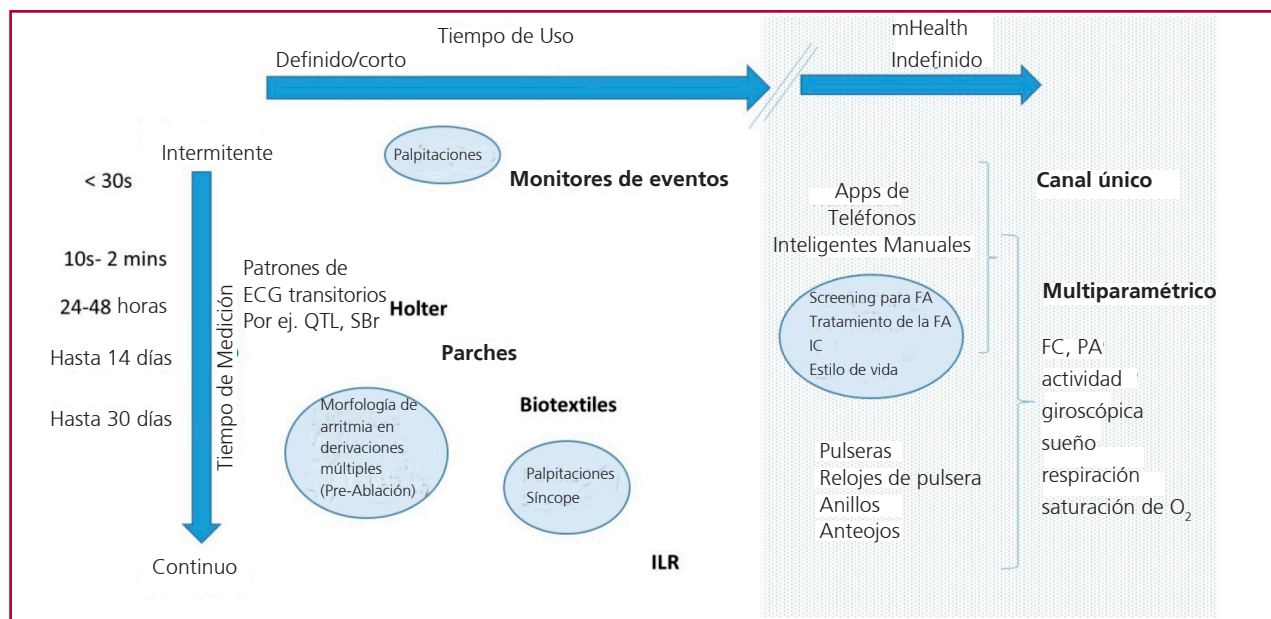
Tiempo de Uso

Definido/corto

mHealth
Indefinido

Intermitente

Palpitaciones

Monitores de eventos

< 30s

10s- 2 mins

24-48 horas

Hasta 14 días

Hasta 30 días

Tiempo de Medición

Patrones de ECG transitorios Por ej. QTL, SBr

Holter

Parches

Biotextiles

Morfología de arritmia en derivaciones múltiples (Pre-Ablación)

Palpitaciones
Síncope

Continuo

ILR

Apps de Teléfonos Inteligentes Manuales

Screening para FA
Tratamiento de la FA
IC
Estilo de vida

Pulseras
Relojes de pulsera
Anillos
Anteojos

Canal único

Multiparamétrico

FC, PA
actividad
giroscópica
sueño
respiración
saturación de $O_2$